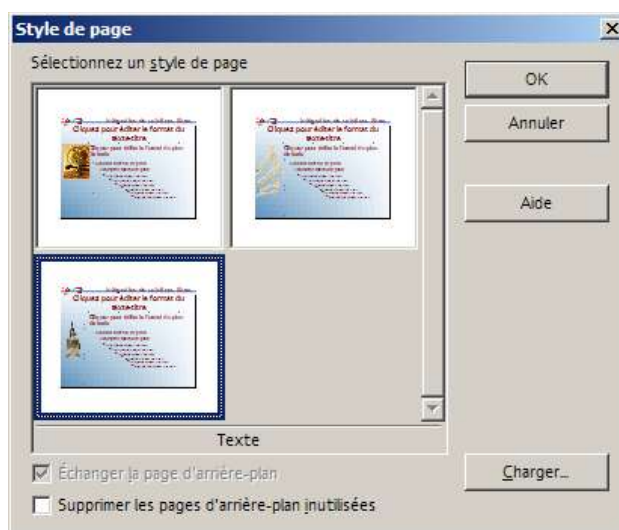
Style de page

Sélectionnez un style de page

Cliquez pour éditer le format du sous-titre

Cliquez pour éditer le format du sous-titre

Cliquez pour éditer le format du sous-titre

Texte

OK

Annuler

Aide

Échanger la page d'arrière-plan

Supprimer les pages d'arrière-plan inutilisées

Charger...